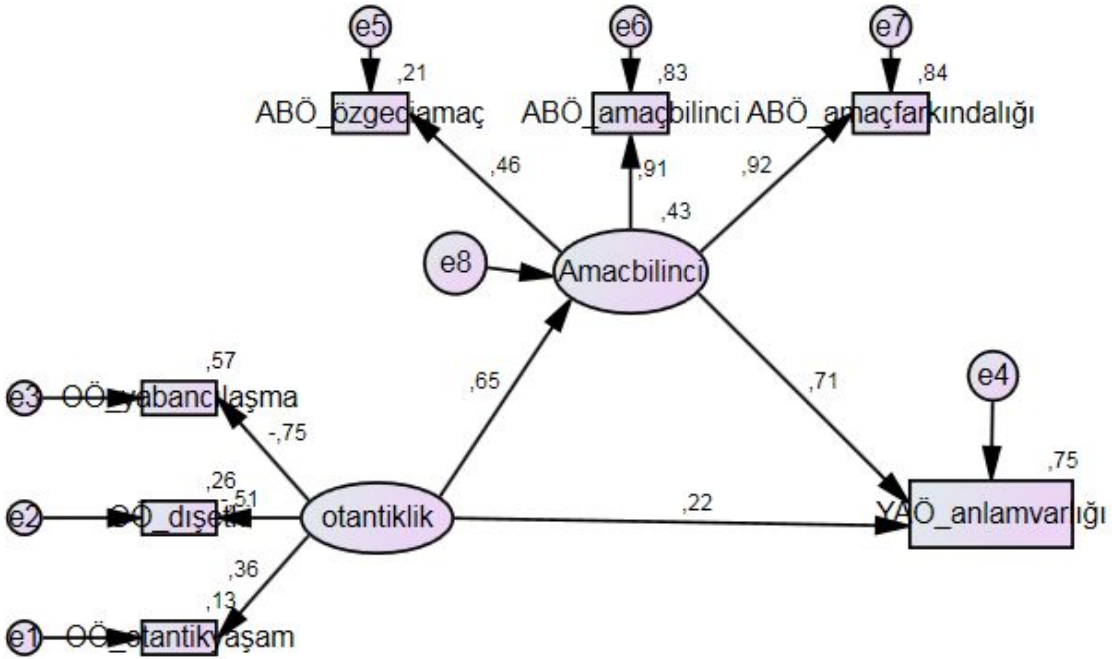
e5
,21
ABÖ_özgeciamaç
e6
,83
ABÖ_amaçbilinci
e7
,84
ABÖ_amaçfarkındalığı
,46
,91
,92
,43
e8
Amacbilinci
,57
e3 OÖ_yabancılaşma
-,75
,65
,71
e4
,75
,26
e2 OÖ_dışetki
-,51
otantiklik
,22
YAÖ_anlamvarlığı
,36
,13
e1 OÖ_otantikyaşam